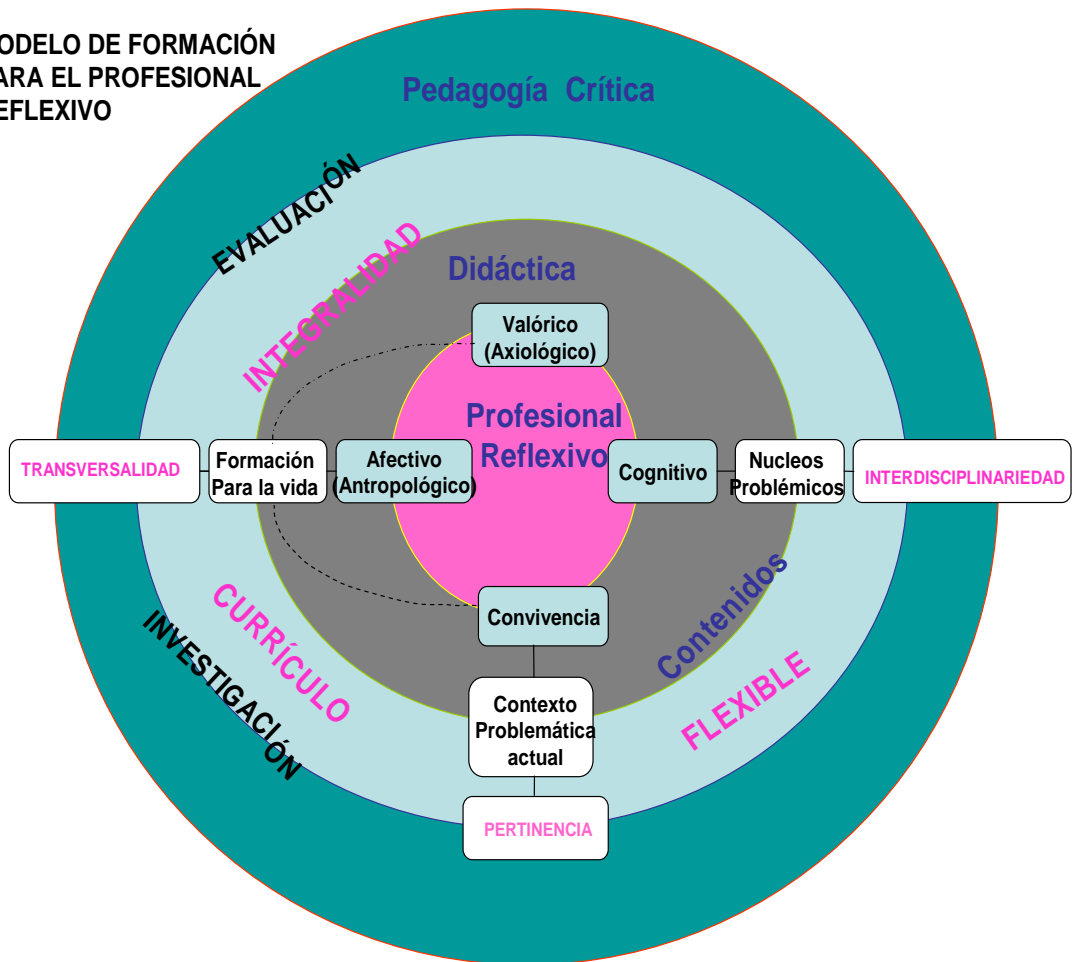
ODELO DE FORMACIÓN ARA EL PROFESIONAL EFLEXIVO

Pedagogía Crítica

EVALUACIÓN

INTEGRALIDAD

Didáctica

Valórico (Axiológico)

Profesional Reflexivo

TRANSVERSALIDAD

Formación Para la vida

Afectivo (Antropológico)

Cognitivo

Nucleos Problémicos

INTERDISCIPLINARIEDAD

CURRÍCULO

Contenidos

INVESTIGACIÓN

Convivencia

FLEXIBLE

Contexto Problemática actual

PERTINENCIA